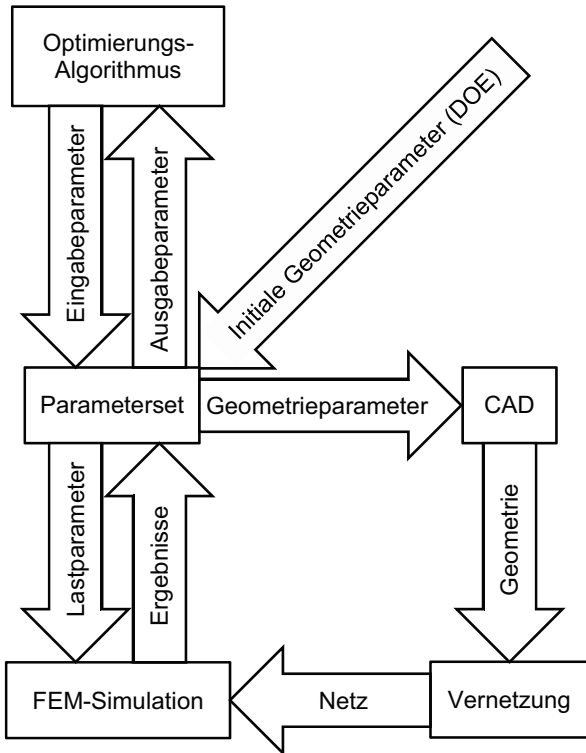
Optimierungs-Algorithmus

Eingabeparameter

Ausgabeparameter

Initiale Geometrieparameter (DOE)

Parameterset

Geometrieparameter

CAD

Lastparameter

Ergebnisse

Geometrie

FEM-Simulation

Netz

Vernetzung